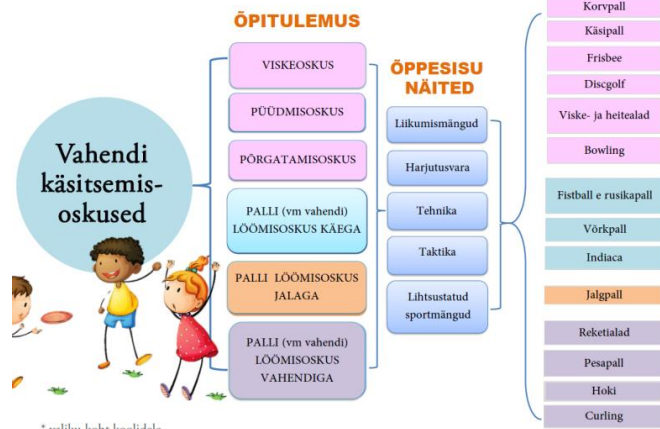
ÕPITULEMUS

Vahendi käsitsemisoskused

VISKEOSKUS

PÜÜDMISOSKUS

PÕRGATAMISOSKUS

PALLI (vm vahendi) LÖÖMISOSKUS KÄEGA

PALLI LÖÖMISOSKUS JALAGA

PALLI (vm vahendi) LÖÖMISOSKUS VAHENDIGA

ÕPPESISU NÄITED

Liikumismängud

Harjutusvara

Tehnika

Taktika

Lihtsustatud sportmängud

Korvpall

Käsipall

Frisbee

Discgolf

Viske- ja heitealad

Bowling

Fistball e rusikapall

Võrkpall

Indiaca

Jalgpall

Reketialad

Pesapall

Hoki

Curling

* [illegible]